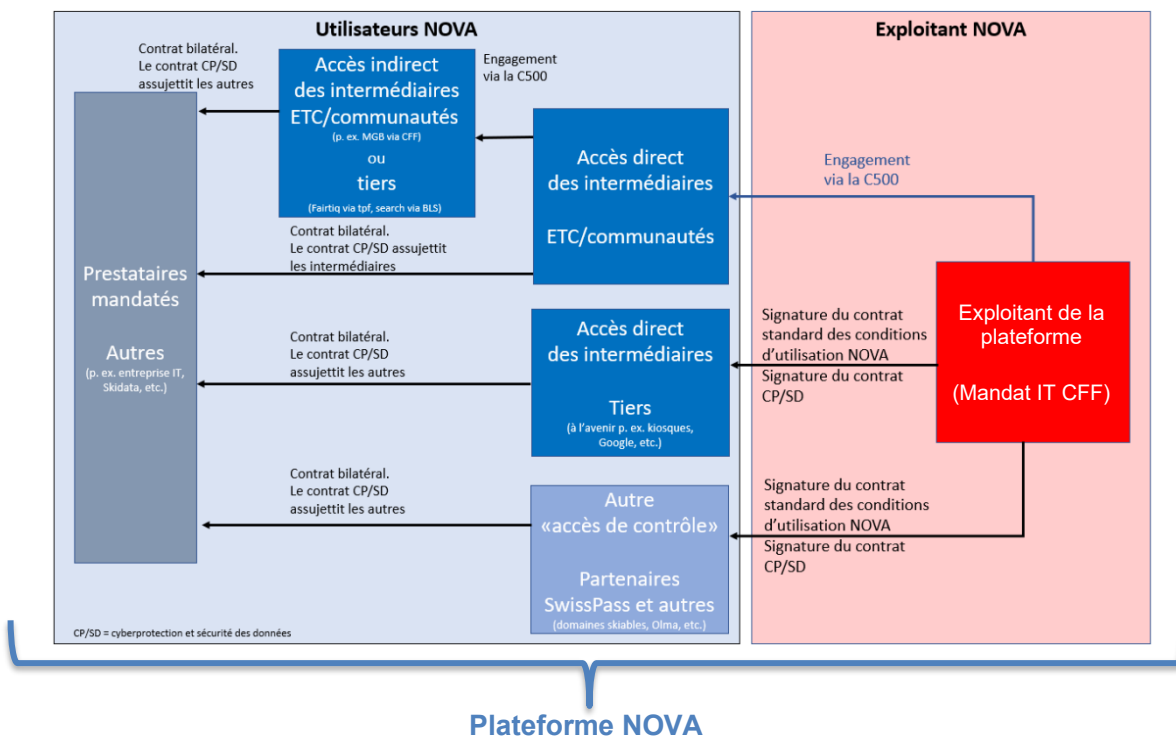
Utilisateurs NOVA

Exploitant NOVA

Contrat bilatéral. Le contrat CP/SD assujettit les autres

Accès indirect des intermédiaires ETC/communautés
(p. ex. MGB via CFF)
ou
tiers
(Fairtiq via tpf, search via BLS)

Engagement via la C500

Accès direct des intermédiaires

ETC/communautés

Engagement via la C500

Contrat bilatéral. Le contrat CP/SD assujettit les intermédiaires

Prestataires mandatés

Autres
(p. ex. entreprise IT, Skidata, etc.)

Exploitant de la plateforme

(Mandat IT CFF)

Contrat bilatéral. Le contrat CP/SD assujettit les autres

Accès direct des intermédiaires

Tiers
(à l'avenir p. ex. kiosques, Google, etc.)

Signature du contrat standard des conditions d'utilisation NOVA
Signature du contrat CP/SD

Contrat bilatéral. Le contrat CP/SD assujettit les autres

Autre «accès de contrôle»

Partenaires SwissPass et autres
(domaines skiables, Olma, etc.)

Signature du contrat standard des conditions d'utilisation NOVA
Signature du contrat CP/SD

CP/SD = cyberprotection et sécurité des données

Plateforme NOVA